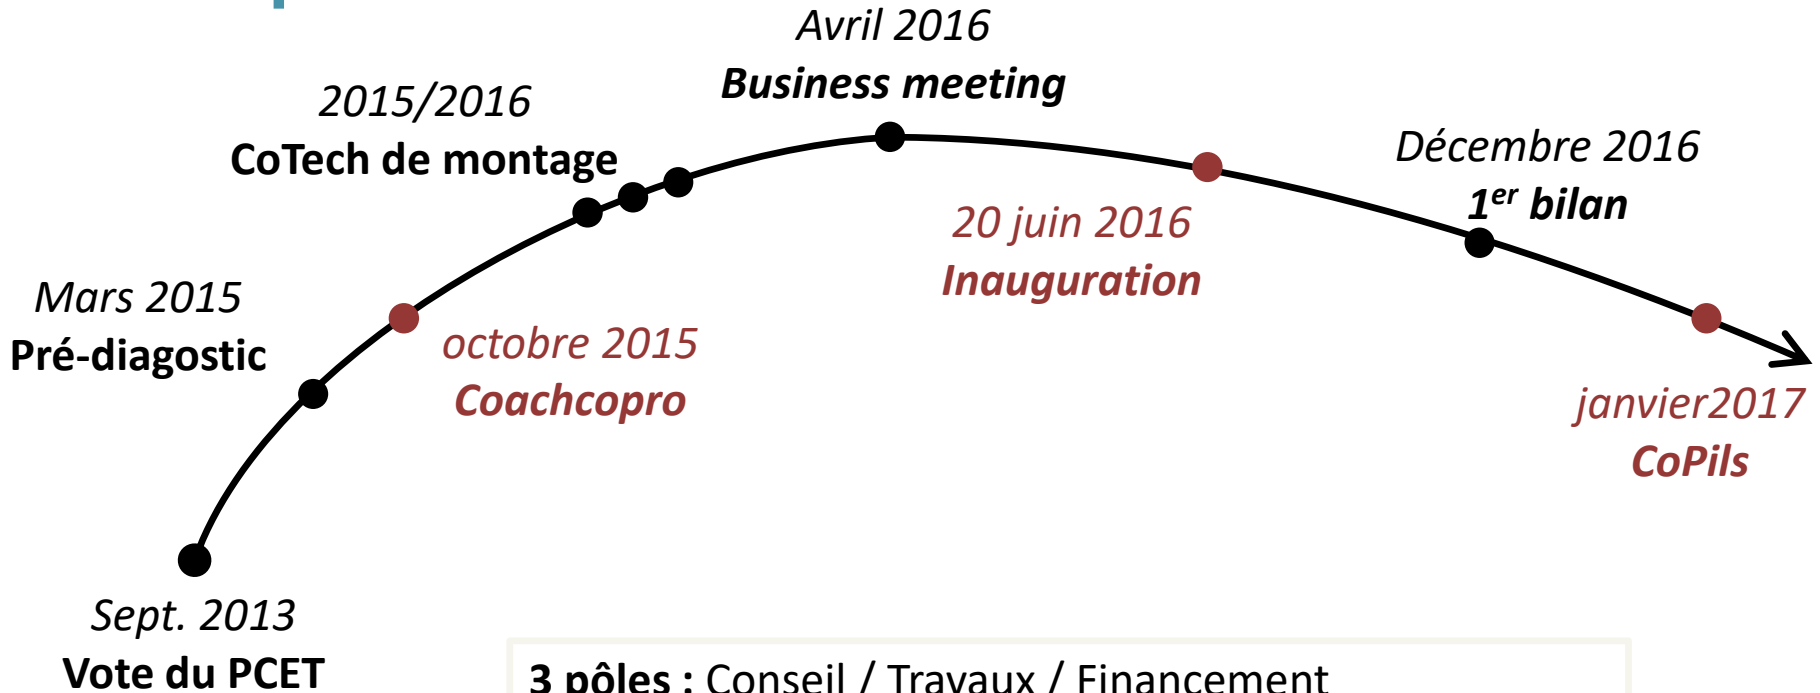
Avril 2016
Business meeting

2015/2016
CoTech de montage

Décembre 2016
$1^{er}$ bilan

20 juin 2016
Inauguration

Mars 2015
Pré-diagostic

octobre 2015
Coachcopro

janvier2017
CoPils

Sept. 2013
Vote du PCET

3 pôles : Conseil / Travaux / Financement